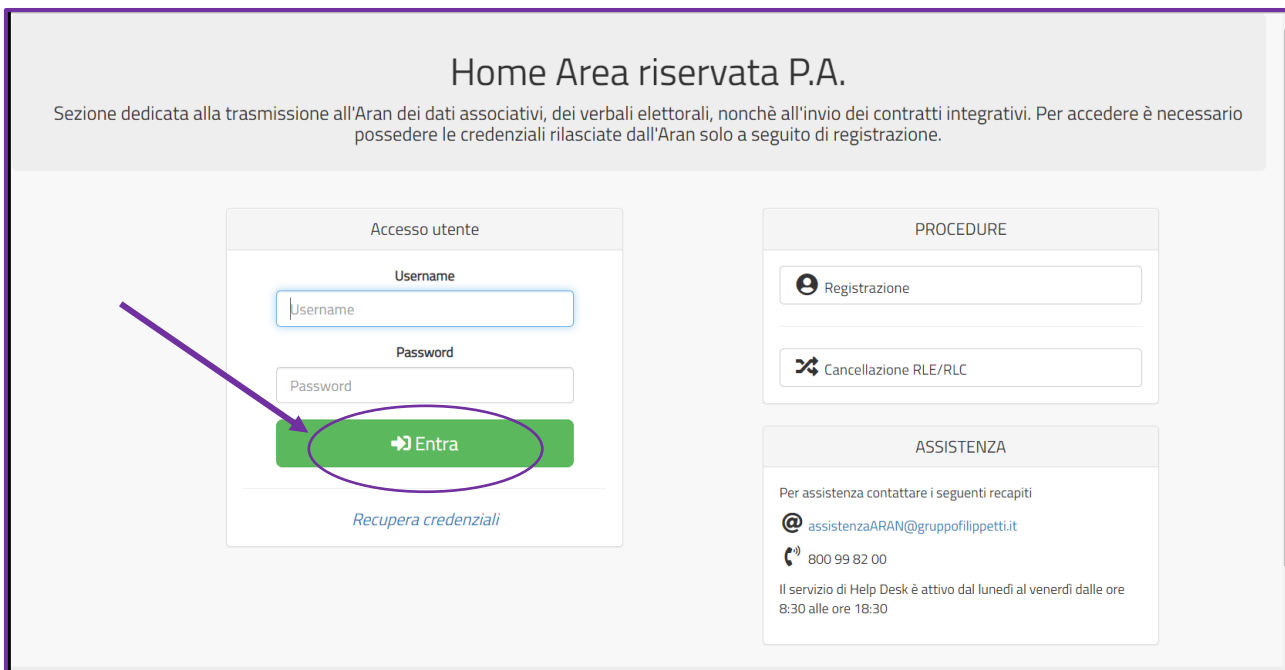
Home Area riservata P.A.

Sezione dedicata alla trasmissione all'Aran dei dati associativi, dei verbali elettorali, nonchè all'invio dei contratti integrativi. Per accedere è necessario possedere le credenziali rilasciate dall'Aran solo a seguito di registrazione.

Accesso utente

Username

Username

Password

Password

Entra

Recupera credenziali

PROCEDURE

Registrazione

Cancellazione RLE/RLC

ASSISTENZA

Per assistenza contattare i seguenti recapiti

assistenzaARAN@gruppofilippetti.it

800 99 82 00

Il servizio di Help Desk è attivo dal lunedì al venerdì dalle ore 8:30 alle ore 18:30